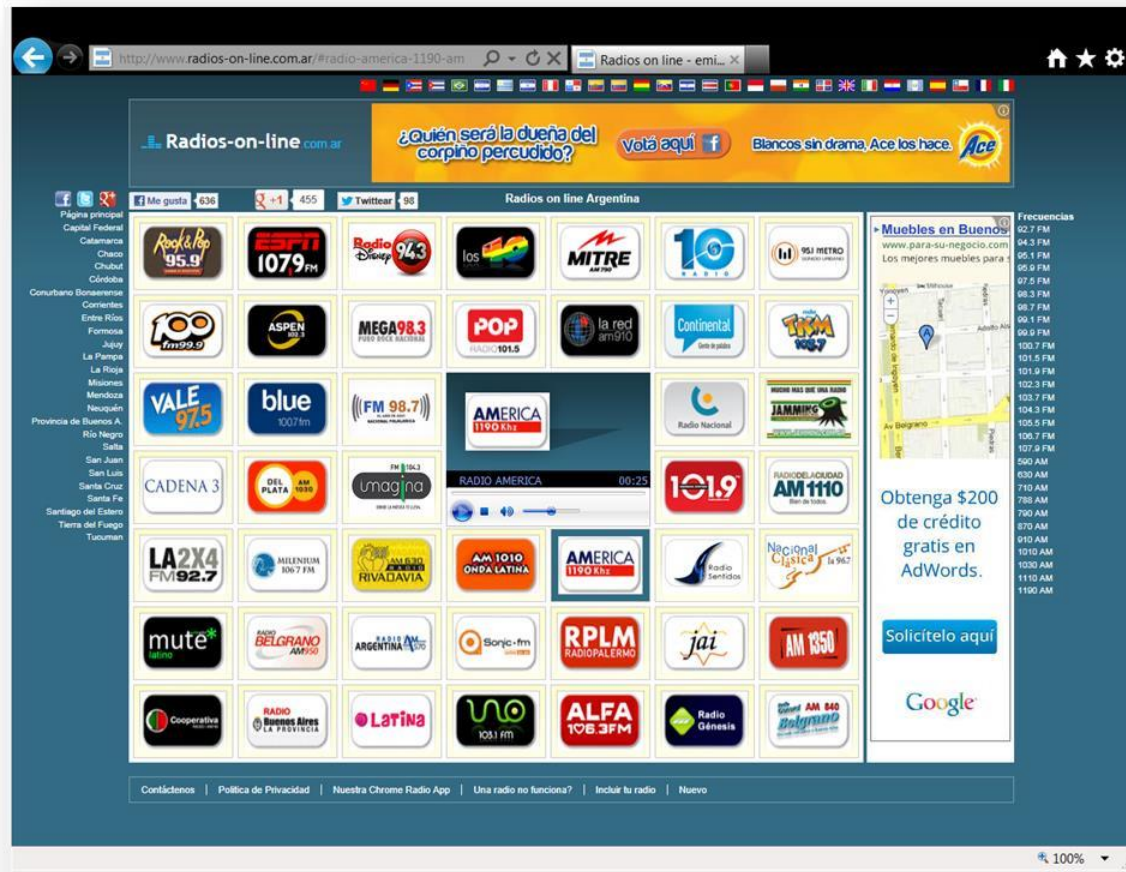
http://www.radios-on-line.com.ar/#radio-america-1190-am

Radios on line - emi...

Radios-on-line.com.ar

¿Quién será la dueña del corpiño percudido? Votá aquí

Blancos sin drama, Ace los hace. Ace

Me gusta 636

+1 455

Twittear 98

Radios on line Argentina

Página principal
Capital Federal
Catamarca
Chaco
Chubut
Córdoba
Conurbano Bonaerense
Corrientes
Entre Ríos
Formosa
Jujuy
La Pampa
La Rioja
Misiones
Mendoza
Neuquén
Provincia de Buenos A.
Río Negro
Salta
San Juan
San Luis
Santa Cruz
Santa Fe
Santiago del Estero
Tierra del Fuego
Tucuman

Rock&Pop 95.9
ESPN 1079 FM
Radio Disney 94.3
los 40
MITRE AM 790
10 RADIO
95.1 METRO
100 fm99.9
ASPEN
MEGA 98.3
POP RADIO 101.5
la red am910
Continental
TKM 103.7
VALE 97.5
blue 100.7fm
FM 98.7
AMERICA 1190 Khz
Radio Nacional
JAMMING
CADENA 3
DEL PLATA AM 1030
FM 104.3 imagina
RADIO AMERICA 00:25
101.9
RADIO DE LA CIUDAD AM 1110
LA 2X4 FM 92.7
MILENIUM 106.7 FM
AM 630 RIVADAVIA
AM 1010 ONDA LATINA
AMERICA 1190 Khz
Radio Sentidos
Nacional Clásica 96.7
mute latino
RADIO BELGRANO AM950
RADIO ARGENTINA AM 570
Sonic fm
RPLM RADIOPALERMO
jai
AM 1350
Cooperativa
RADIO Buenos Aires LA PROVINCIA
LATINA
UNO 103.1 FM
ALFA 106.3FM
Radio Génesis
AM 840 Belgrano

Muebles en Buenos
www.para-su-negocio.com
Los mejores muebles para s

Av Belgrano

Obtenga $200 de crédito gratis en AdWords.

Solicítelo aquí

Google

Frecuencias
92.7 FM
94.3 FM
95.1 FM
95.9 FM
97.5 FM
98.3 FM
98.7 FM
99.1 FM
99.9 FM
100.7 FM
101.5 FM
101.9 FM
102.3 FM
103.7 FM
104.3 FM
105.5 FM
106.7 FM
107.9 FM
590 AM
630 AM
710 AM
788 AM
790 AM
870 AM
910 AM
1010 AM
1030 AM
1110 AM
1190 AM

Contáctenos | Política de Privacidad | Nuestra Chrome Radio App | Una radio no funciona? | Incluir tu radio | Nuevo

100%